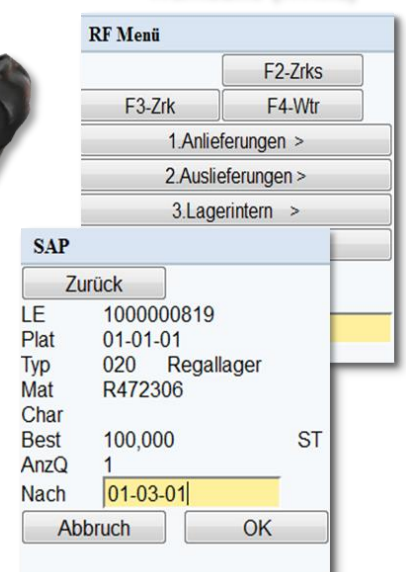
RF Menü

F2-Zrks

F3-Zrk F4-Wtr

1.Anlieferungen >

2.Auslieferungen >

3.Lagerintern >

SAP

Zurück

LE 1000000819
Plat 01-01-01
Typ 020 Regallager
Mat R472306
Char
Best 100,000 ST
AnzQ 1
Nach 01-03-01

Abbruch OK